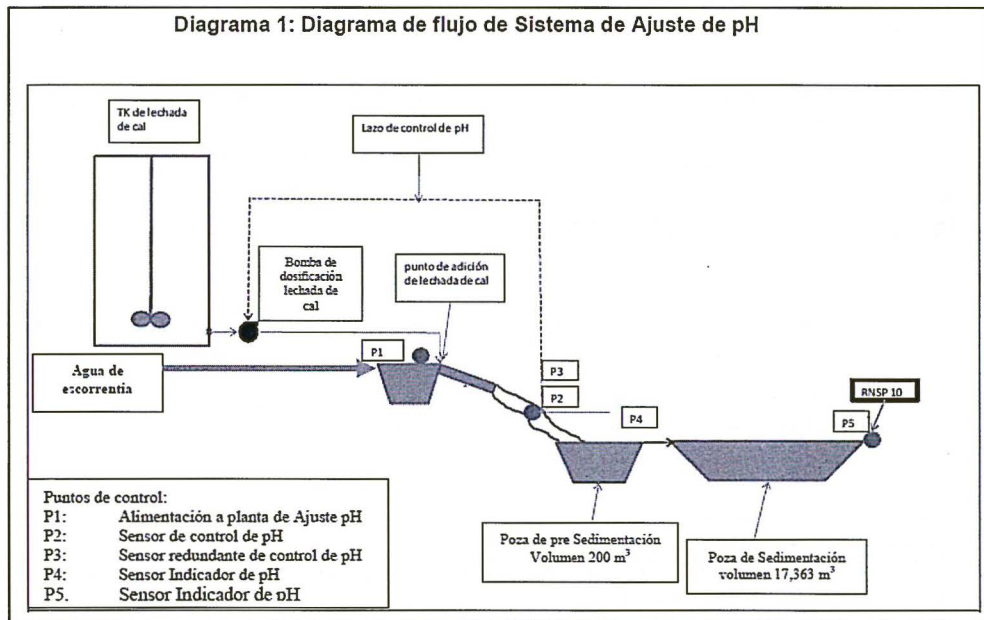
Diagrama 1: Diagrama de flujo de Sistema de Ajuste de pH

TK de lechada de cal

Lazo de control de pH

Bomba de dosificación lechada de cal

punto de adición de lechada de cal

Agua de escorrentia

P1

P3

P2

P4

RNSP 10

P5

Puntos de control:
P1: Alimentación a planta de Ajuste pH
P2: Sensor de control de pH
P3: Sensor redundante de control de pH
P4: Sensor Indicador de pH
P5. Sensor Indicador de pH

Poza de pre Sedimentación Volumen 200 $m^3$

Poza de Sedimentación volumen 17,363 $m^3$